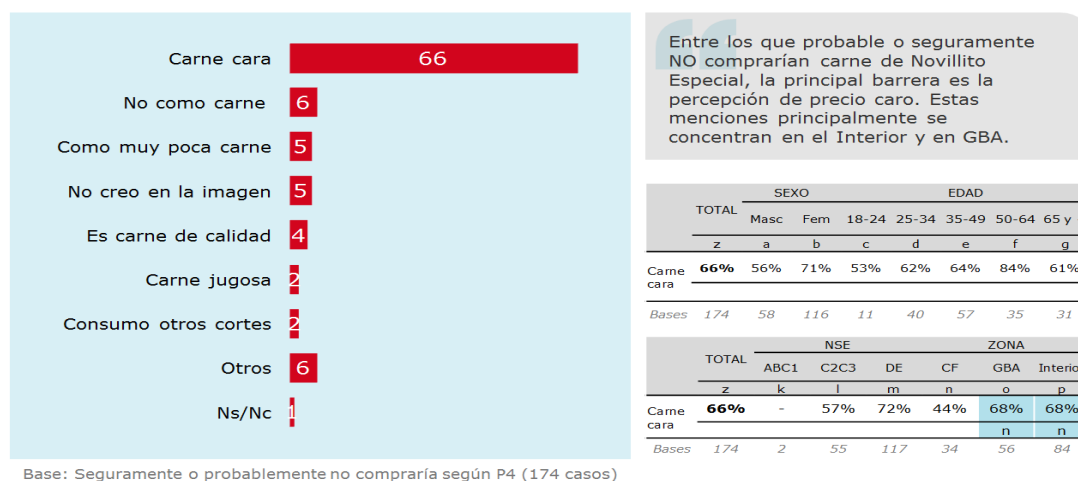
Carne cara 66
No como carne 6
Como muy poca carne 5
No creo en la imagen 5
Es carne de calidad 4
Carne jugosa 2
Consumo otros cortes 2
Otros 6
Ns/Nc 1

Base: Seguramente o probablemente no compraría según P4 (174 casos)

Entre los que probable o seguramente NO comprarían carne de Novillito Especial, la principal barrera es la percepción de precio caro. Estas menciones principalmente se concentran en el Interior y en GBA.

| | TOTAL | SEXO | | EDAD | | | | | |
|---|---|---|---|---|---|---|---|---|---|
| | | Masc | Fem | 18-24 | 25-34 | 35-49 | 50-64 | 65 y |
| | z | a | b | c | d | e | f | g |
| Carne cara | 66% | 56% | 71% | 53% | 62% | 64% | 84% | 61% |
| Bases | 174 | 58 | 116 | 11 | 40 | 57 | 35 | 31 |

| | TOTAL | NSE | | | | ZONA | |
|---|---|---|---|---|---|---|---|
| | | ABC1 | C2C3 | DE | CF | GBA | Interio |
| | z | k | l | m | n | o | p |
| Carne cara | 66% | - | 57% | 72% | 44% | 68% | 68% |
| | | | | | | n | n |
| Bases | 174 | 2 | 55 | 117 | 34 | 56 | 84 |